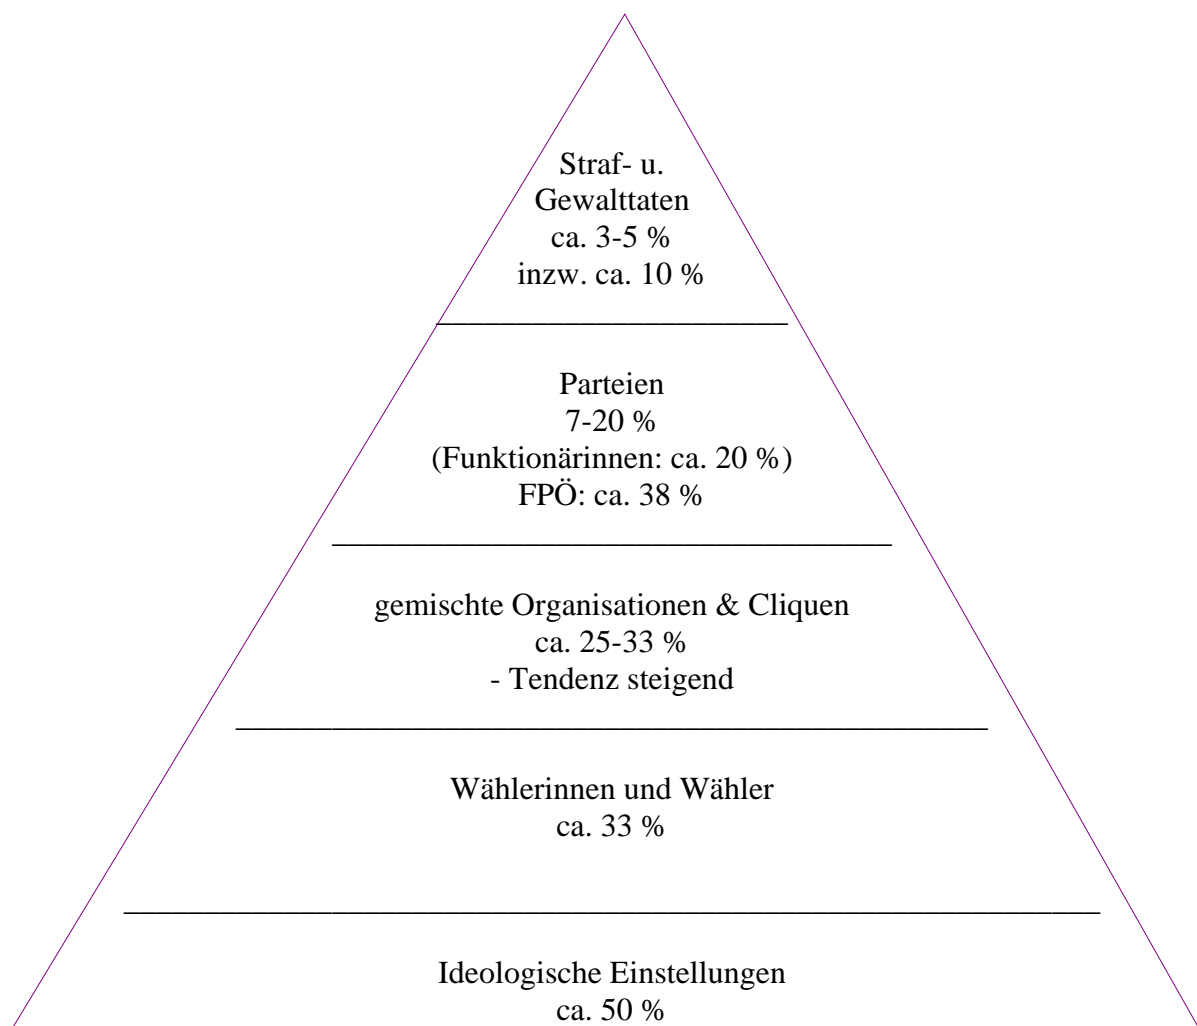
Straf- u.
Gewalttaten
ca. 3-5 %
inzw. ca. 10 %

Parteien
7-20 %
(Funktionärinnen: ca. 20 %)
FPÖ: ca. 38 %

gemischte Organisationen & Cliquen
ca. 25-33 %
- Tendenz steigend

Wählerinnen und Wähler
ca. 33 %

Ideologische Einstellungen
ca. 50 %